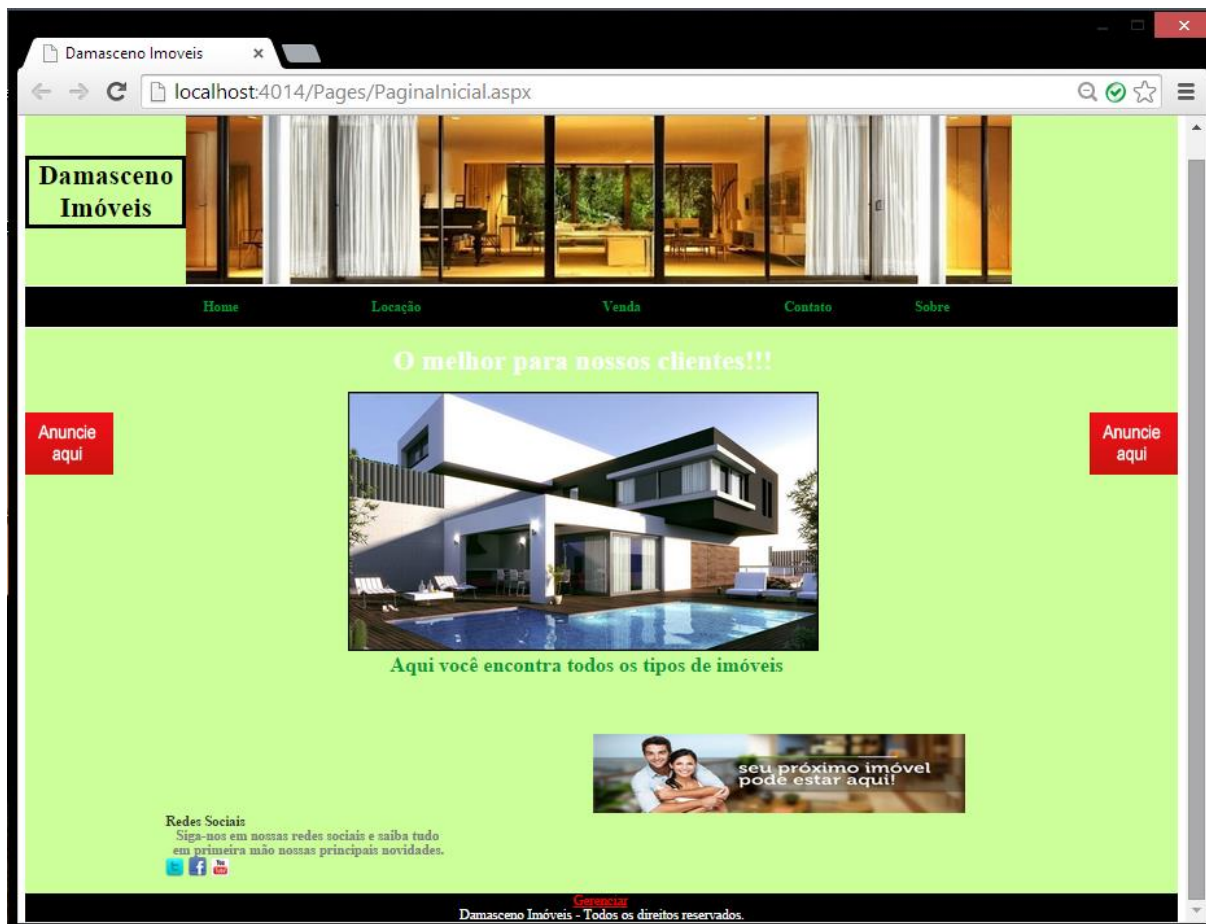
Damasceno Imoveis ×

localhost:4014/Pages/PaginaInicial.aspx

Damasceno Imóveis

Home Locação Venda Contato Sobre

O melhor para nossos clientes!!!

Anuncie aqui

Anuncie aqui

Aqui você encontra todos os tipos de imóveis

seu próximo imóvel pode estar aqui!

Redes Sociais
Siga-nos em nossas redes sociais e saiba tudo em primeira mão nossas principais novidades.

You Tube

Gerenciar
Damasceno Imóveis - Todos os direitos reservados.